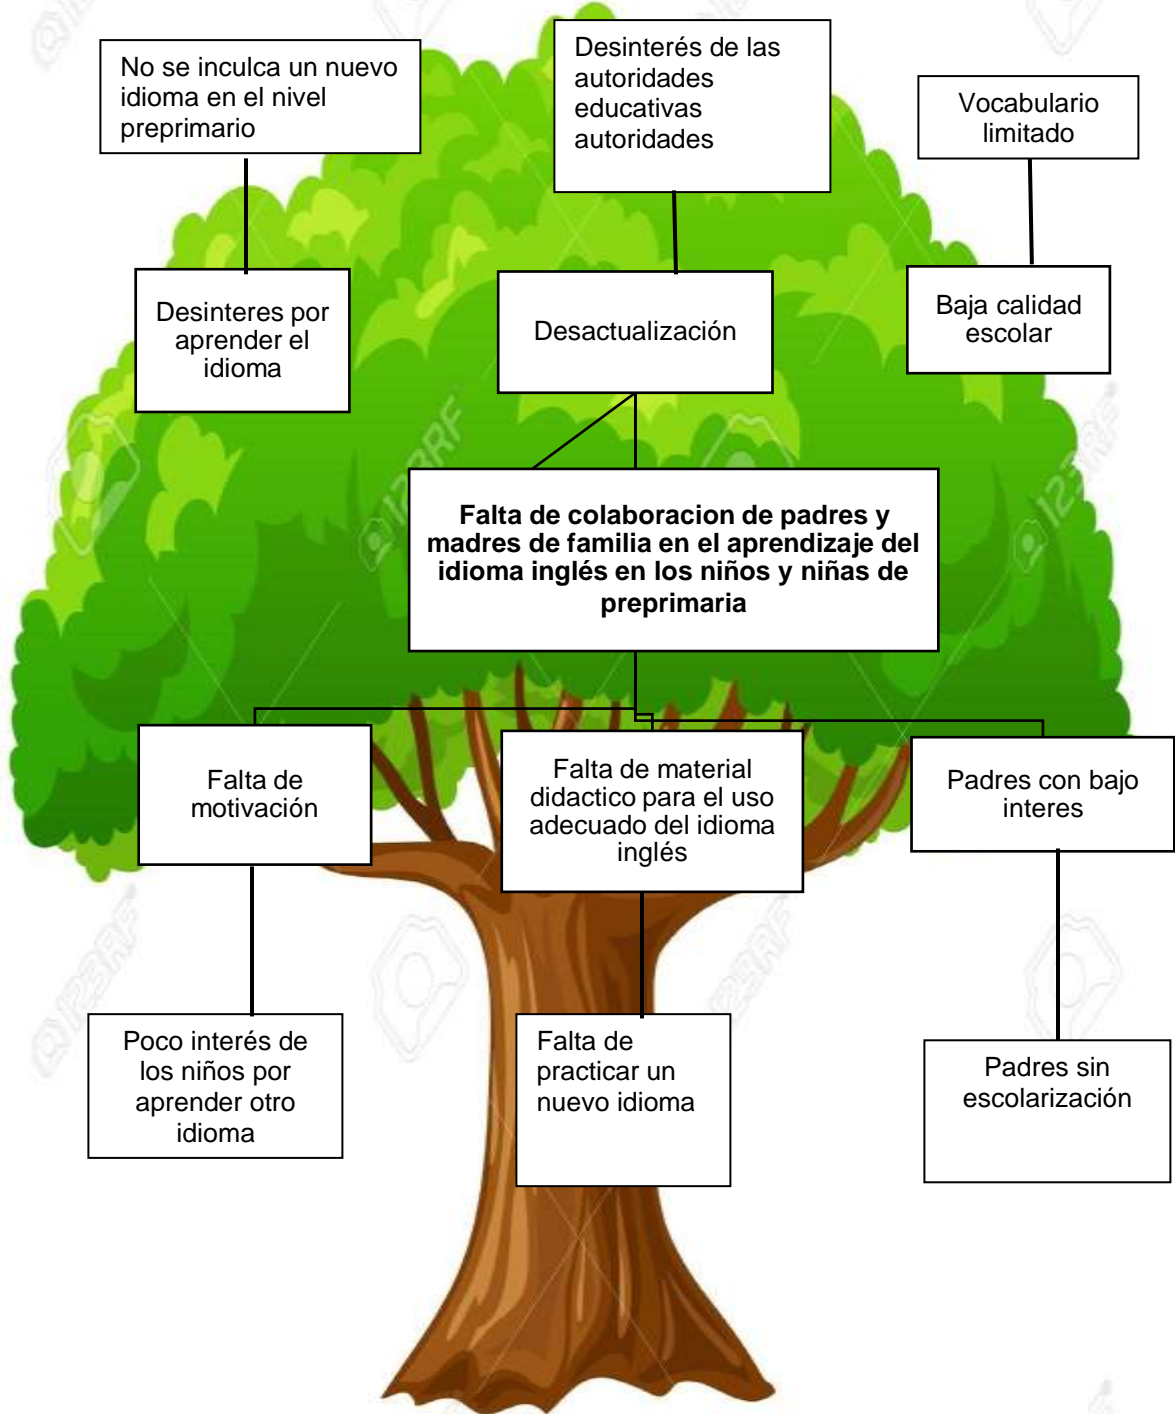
No se inculca un nuevo idioma en el nivel preprimario

Desinterés de las autoridades educativas autoridades

Vocabulario limitado

Desinteres por aprender el idioma

Desactualización

Baja calidad escolar

**Falta de colaboracion de padres y madres de familia en el aprendizaje del idioma inglés en los niños y niñas de preprimaria**

Falta de motivación

Falta de material didactico para el uso adecuado del idioma inglés

Padres con bajo interes

Poco interés de los niños por aprender otro idioma

Falta de practicar un nuevo idioma

Padres sin escolarización

123RF